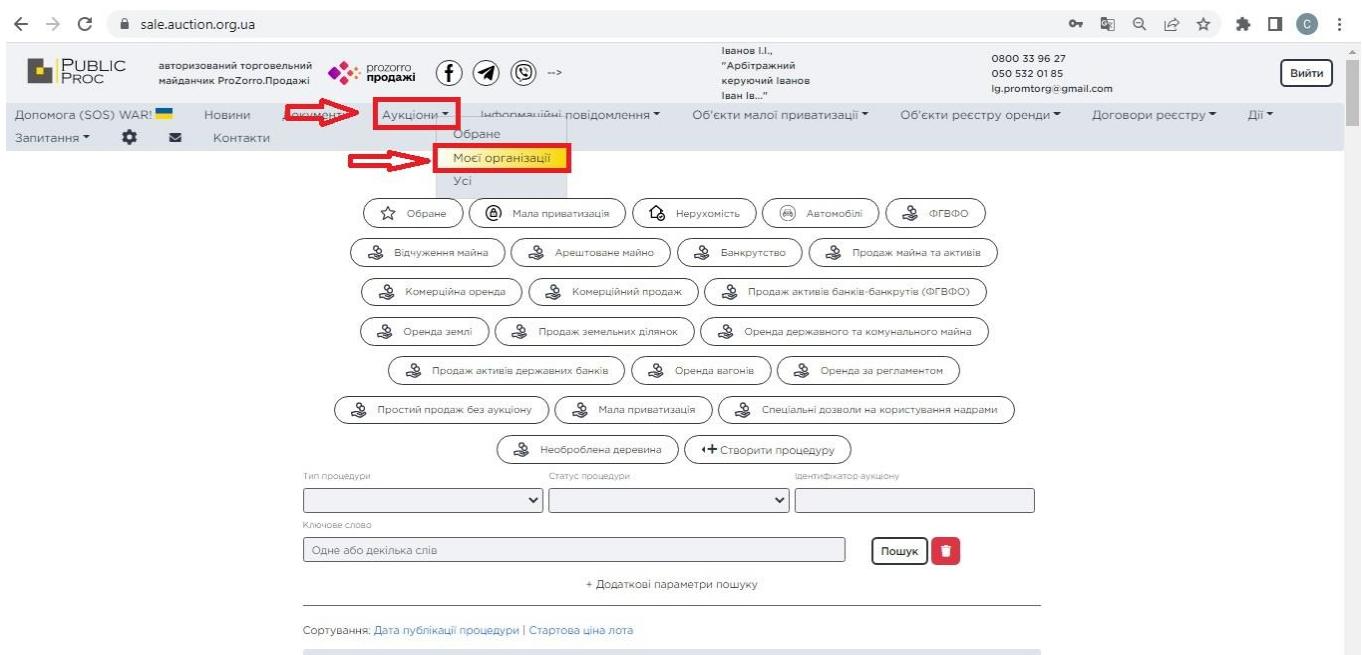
sale.auction.org.ua

PUBLIC PROC авторизований торговельний майданчик ProZorro.Продажі prozorro продажі -->

Іванов І.І., "Арбітражний керуючий Іванов Іван Ів..."

0800 33 96 27
050 532 01 85
lg.promtorg@gmail.com

Вийти

Допомога (SOS) WAR! Новини Документ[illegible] Аукціони Інформаційні повідомлення Об'єкти малої приватизації Об'єкти реєстру оренди Договори реєстру Дії
Запитання Контакти

Обране
Моєї організації
Усі

Обране | Мала приватизація | Нерухомість | Автомобілі | ФГВФО
Відчуження майна | Арештоване майно | Банкрутство | Продаж майна та активів
Комерційна оренда | Комерційний продаж | Продаж активів банків-банкрутів (ФГВФО)
Оренда землі | Продаж земельних ділянок | Оренда державного та комунального майна
Продаж активів державних банків | Оренда вагонів | Оренда за регламентом
Простий продаж без аукціону | Мала приватизація | Спеціальні дозволи на користування надрами
Необроблена деревина | Створити процедуру

Тип процедури
Статус процедури
Ідентифікатор аукціону
Ключове слово
Одне або декілька слів
Пошук
+ Додаткові параметри пошуку

Сортування: Дата публікації процедури | Стартова ціна лота